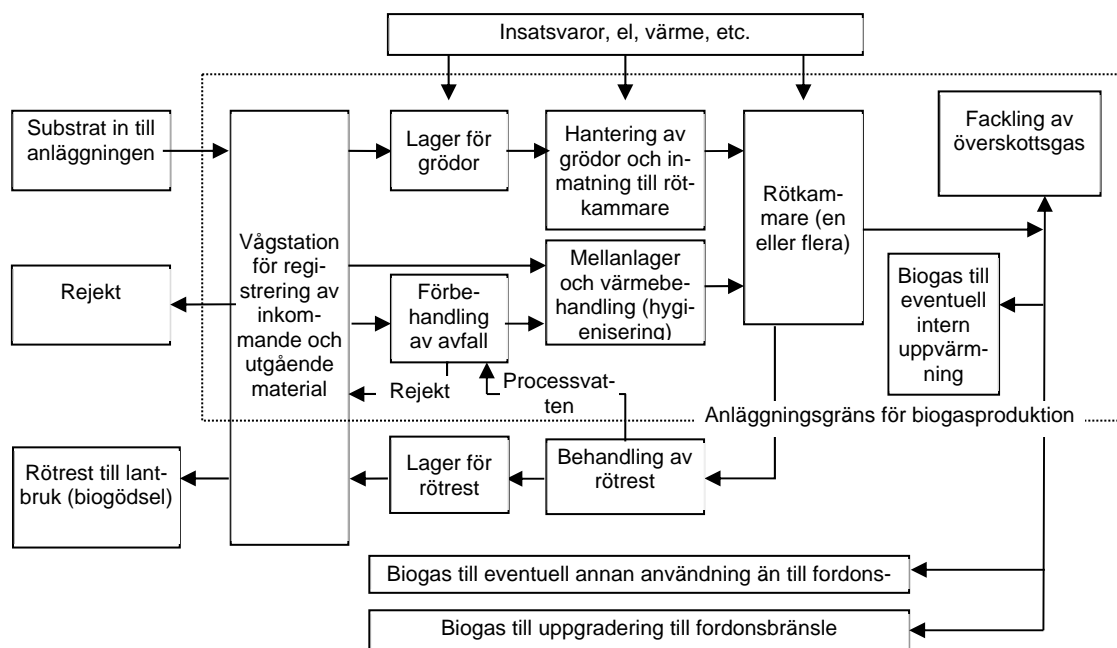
Insatsvaror, el, värme, etc.

Substrat in till anläggningen

Vågstation för registrering av inkommande och utgående material

Lager för grödor

Hantering av grödor och inmatning till rötkammare

Rötkammare (en eller flera)

Fackling av överskottsgas

Rejekt

Mellanlager och värmebehandling (hygienisering)

Förbehandling av avfall

Biogas till eventuell intern uppvärmning

Rejekt

Processvatten

Anläggningsgräns för biogasproduktion

Rötrest till lantbruk (biogödsel)

Lager för rötrest

Behandling av rötrest

Biogas till eventuell annan användning än till fordons-

Biogas till uppgradering till fordonsbränsle